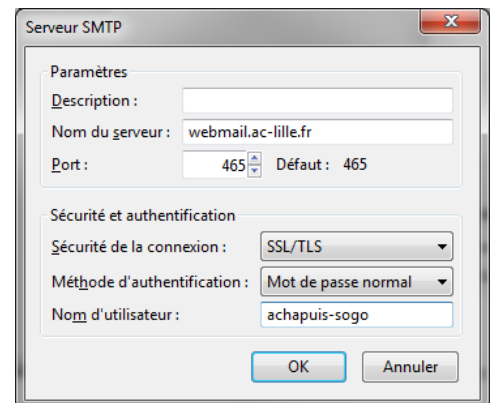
Serveur SMTP

Paramètres

Description :

Nom du serveur : webmail.ac-lille.fr

Port : 465 Défaut : 465

Sécurité et authentification

Sécurité de la connexion : SSL/TLS

Méthode d'authentification : Mot de passe normal

Nom d'utilisateur : achapuis-sogo

OK Annuler